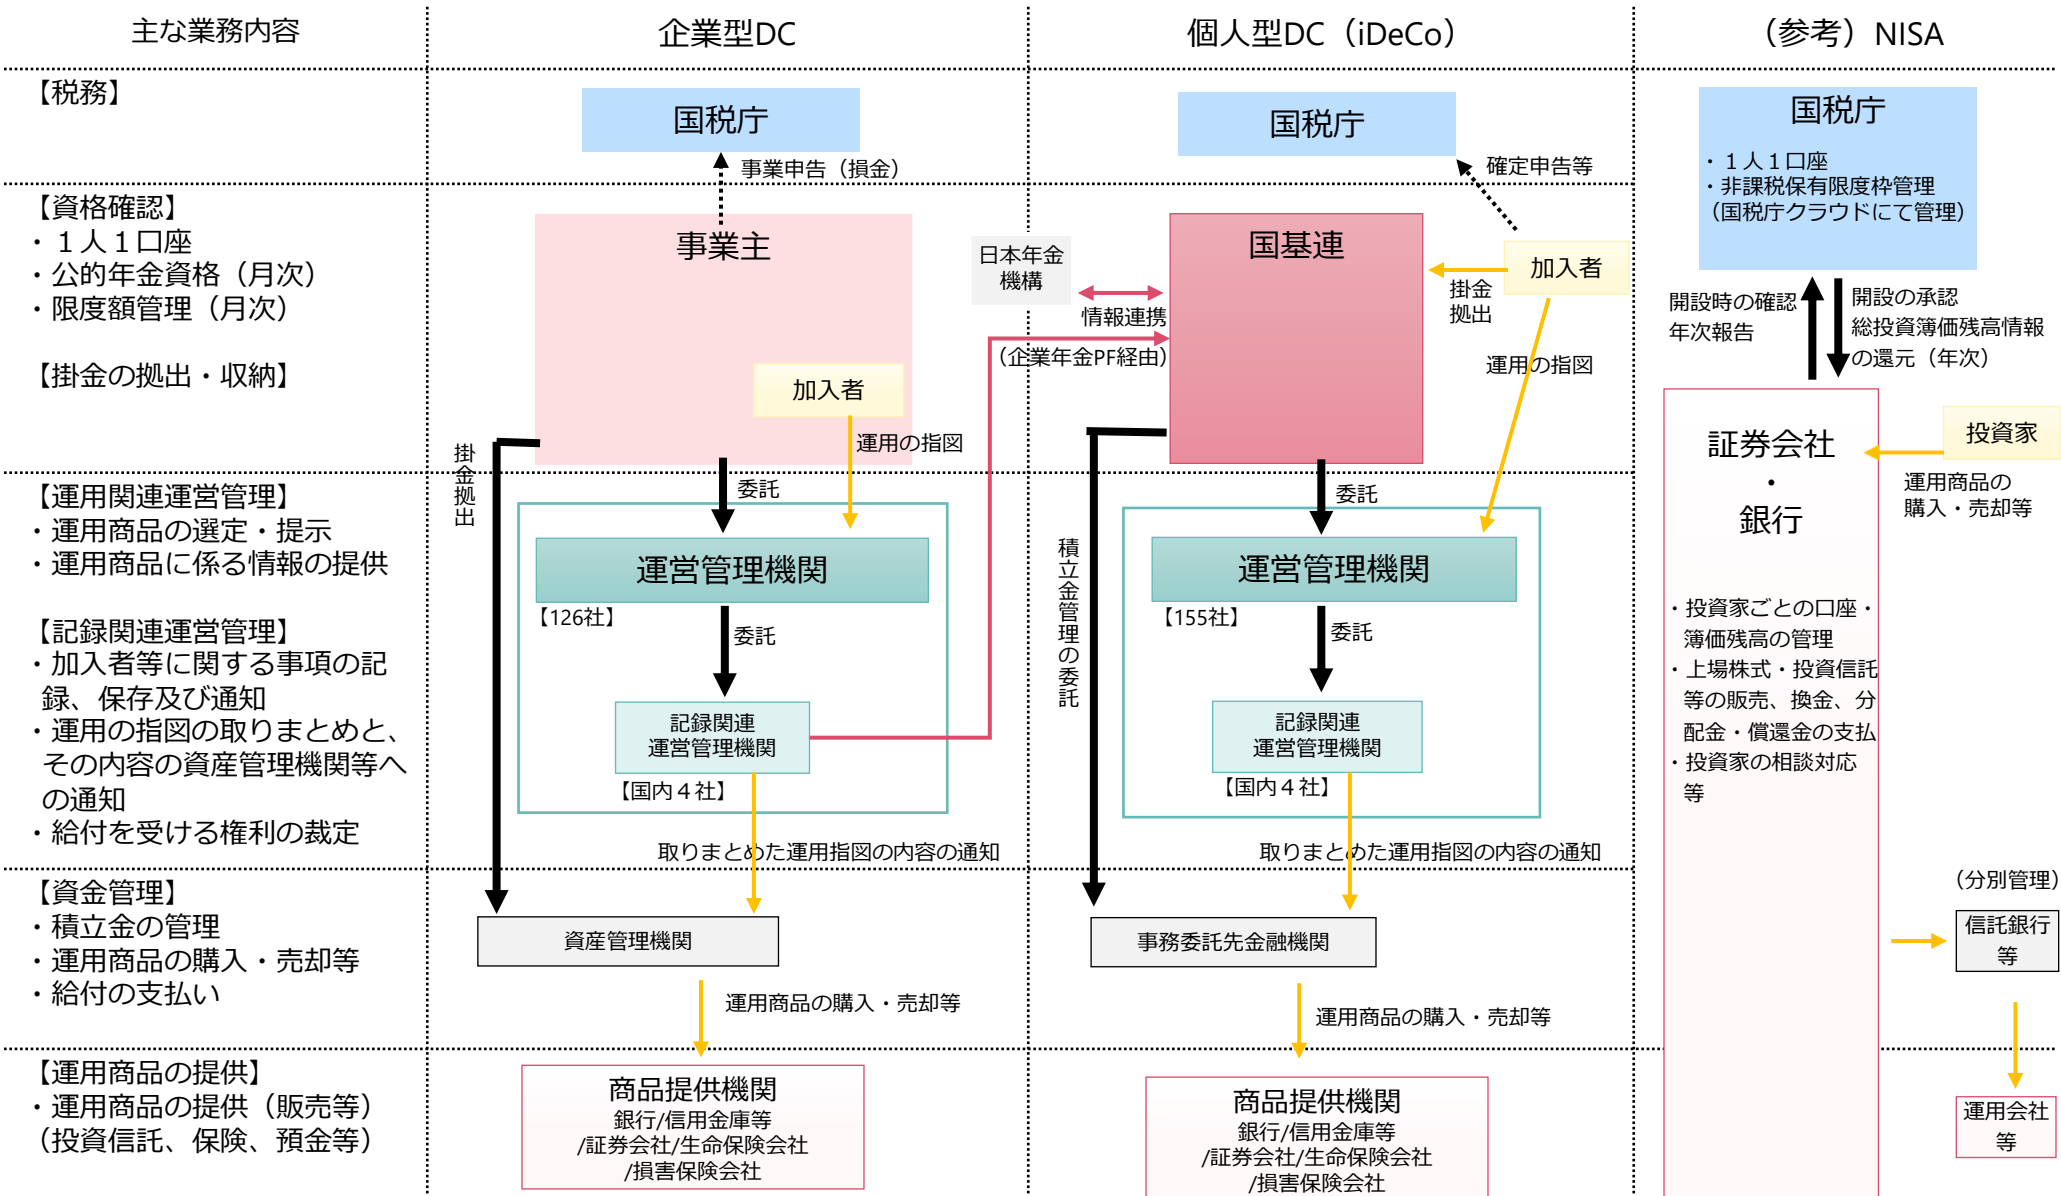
主な業務内容

【税務】

【資格確認】
・１人１口座
・公的年金資格（月次）
・限度額管理（月次）

【掛金の拠出・収納】

【運用関連運営管理】
・運用商品の選定・提示
・運用商品に係る情報の提供

【記録関連運営管理】
・加入者等に関する事項の記録、保存及び通知
・運用の指図の取りまとめと、その内容の資産管理機関等への通知
・給付を受ける権利の裁定

【資金管理】
・積立金の管理
・運用商品の購入・売却等
・給付の支払い

【運用商品の提供】
・運用商品の提供（販売等）（投資信託、保険、預金等）

企業型DC

国税庁
事業申告（損金）
事業主
加入者
運用の指図
掛金拠出
委託
運営管理機関
【126社】
委託
記録関連運営管理機関
【国内４社】
取りまとめた運用指図の内容の通知
資産管理機関
運用商品の購入・売却等
商品提供機関
銀行/信用金庫等
/証券会社/生命保険会社
/損害保険会社

個人型DC（iDeCo）

国税庁
確定申告等
日本年金機構
情報連携
（企業年金PF経由）
国基連
加入者
掛金拠出
運用の指図
積立金管理の委託
委託
運営管理機関
【155社】
委託
記録関連運営管理機関
【国内４社】
取りまとめた運用指図の内容の通知
事務委託先金融機関
運用商品の購入・売却等
商品提供機関
銀行/信用金庫等
/証券会社/生命保険会社
/損害保険会社

（参考）NISA

国税庁
・１人１口座
・非課税保有限度枠管理
（国税庁クラウドにて管理）
開設時の確認
年次報告
開設の承認
総投資簿価残高情報の還元（年次）
証券会社
・
銀行
投資家
運用商品の購入・売却等
・投資家ごとの口座・簿価残高の管理
・上場株式・投資信託等の販売、換金、分配金・償還金の支払
・投資家の相談対応
等
（分別管理）
信託銀行等
運用会社等